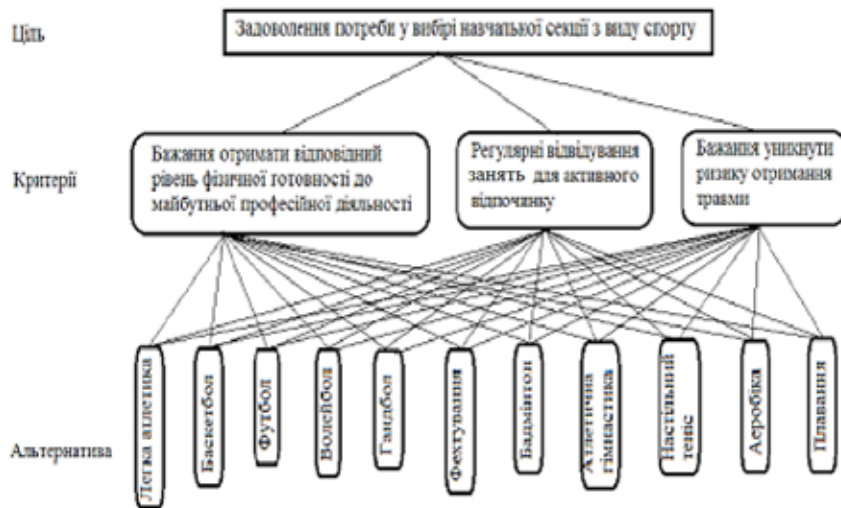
Ціль

Задоволення потреби у виборі навчальної секції з виду спорту

Критерії

Бажання отримати відповідний рівень фізичної готовності до майбутньої професійної діяльності

Регулярні відвідування занять для активного відпочинку

Бажання уникнути ризику отримання травми

Альтернатива

Легка атлетика

Баскетбол

Футбол

Волейбол

Гандбол

Фехтування

Бадмінтон

Атлетична гімнастика

Настільний теніс

Аеробіка

Плавання